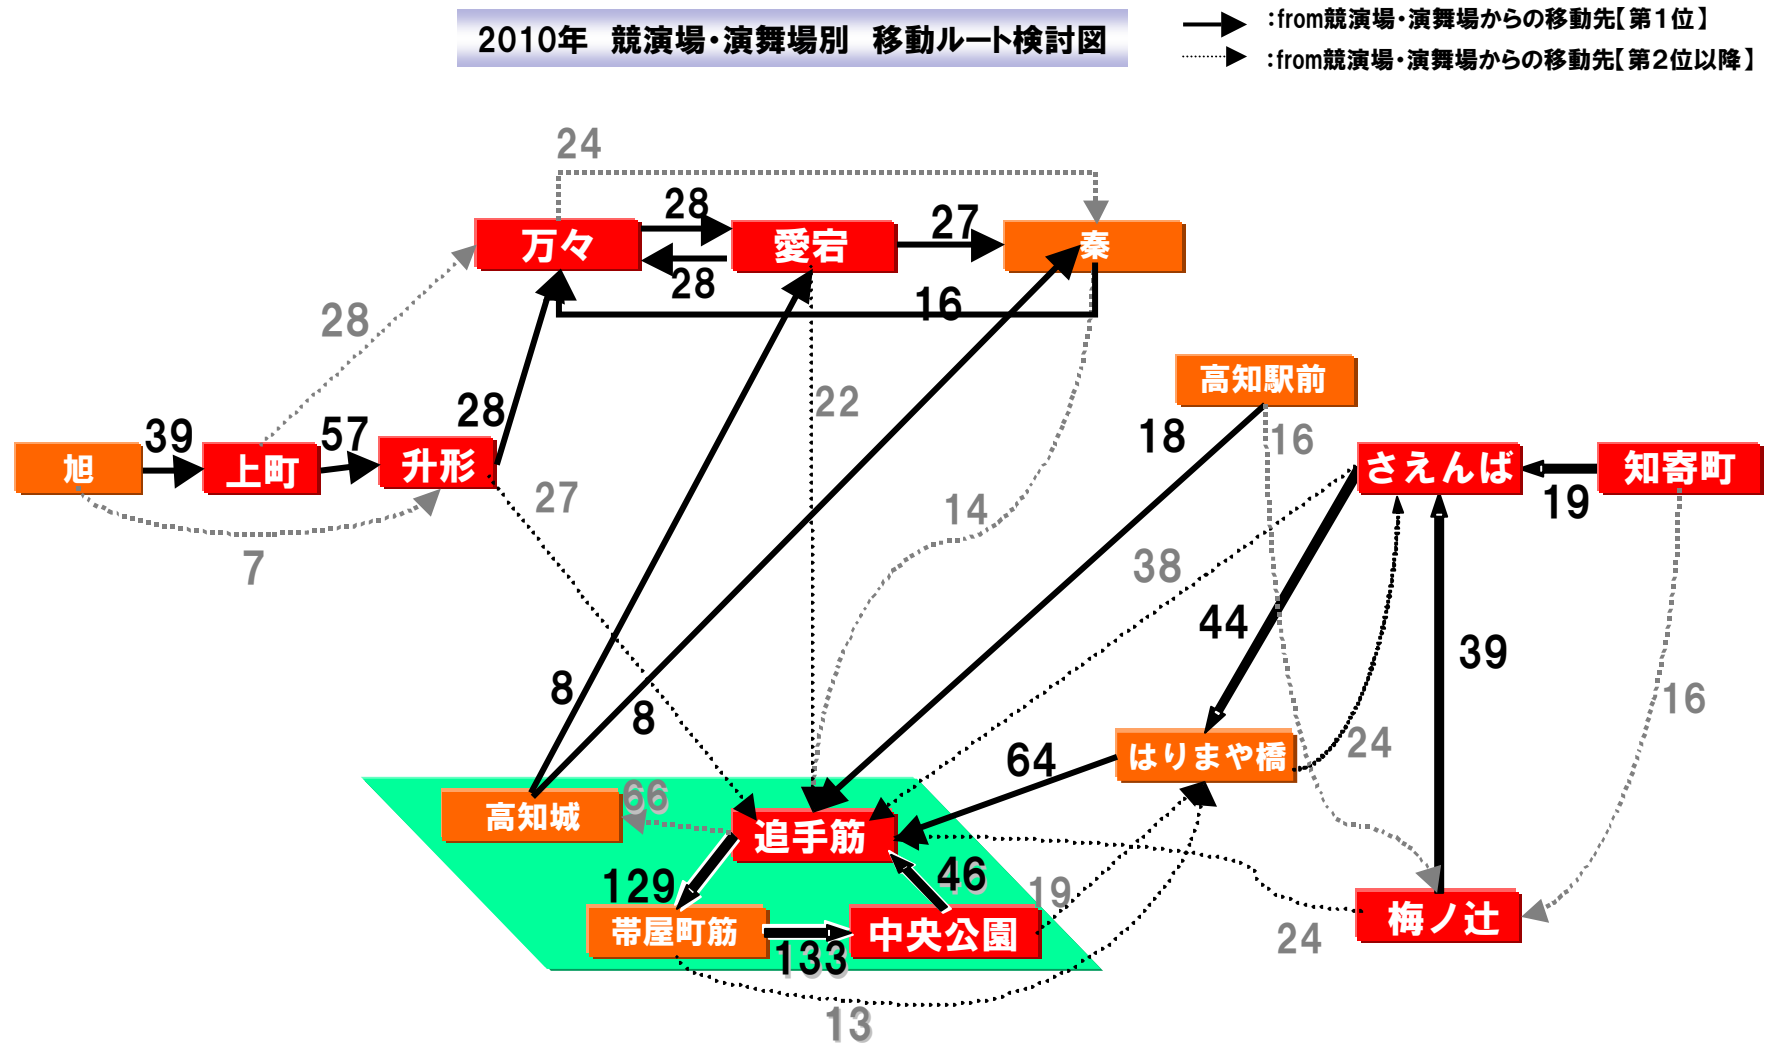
2010年　競演場・演舞場別　移動ルート検討図

:from競演場・演舞場からの移動先【第1位】
:from競演場・演舞場からの移動先【第2位以降】

24
28
27
万々
愛宕
秦
28
16
28
22
高知駅前
18
16
さえんば
知寄町
19
39
57
28
旭
上町
升形
27
14
7
38
44
39
8
8
16
64
はりまや橋
24
高知城
66
追手筋
46
129
19
帯屋町筋
中央公園
梅ノ辻
133
24
13